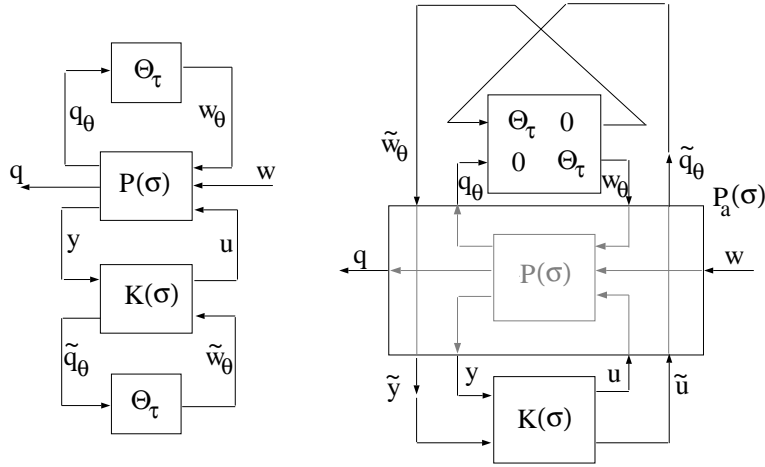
$\Theta_\tau$

$q_\theta$

$w_\theta$

q

$P(\sigma)$

w

y

u

$K(\sigma)$

$\tilde{q}_\theta$

$\tilde{w}_\theta$

$\Theta_\tau$

$\Theta_\tau$ 0

0 $\Theta_\tau$

$\tilde{w}_\theta$

$\tilde{q}_\theta$

$q_\theta$

$w_\theta$

$P_a(\sigma)$

q

$P(\sigma)$

w

$\tilde{y}$

y

u

$\tilde{u}$

$K(\sigma)$